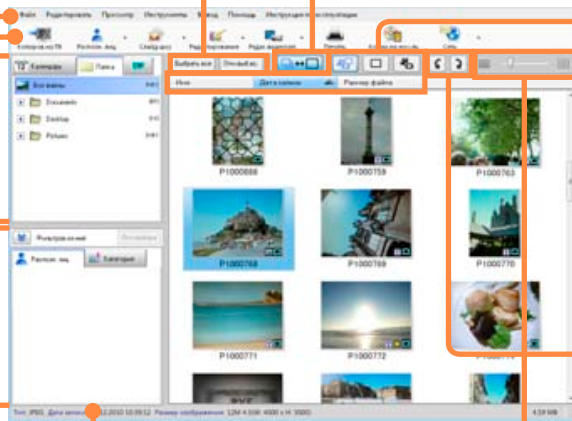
Файл Редактировать Просмотр Инструменты Вывод Помощь Инструкция по эксплуатации

Копировать на ПК Распозн. лиц Слайд-шоу Редактирование Редак. видеозап. Печать Копир. на носитель Сеть

Календарь Папка

Все файлы
Documents
Desktop
Pictures

Фильтрация сцен

Распозн. лиц Категория

Выбрать все Отменить вс.

Имя Дата записи Размер файла

P1000668
P1000759
P1000763
P1000768
P1000769
P1000770
P1000771
P1000772

Тип: JPEG Дата записи: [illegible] 2010 10:59:12 Размер изображения: 12M 4:3 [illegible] 4000 x H 3000 4.59 MB